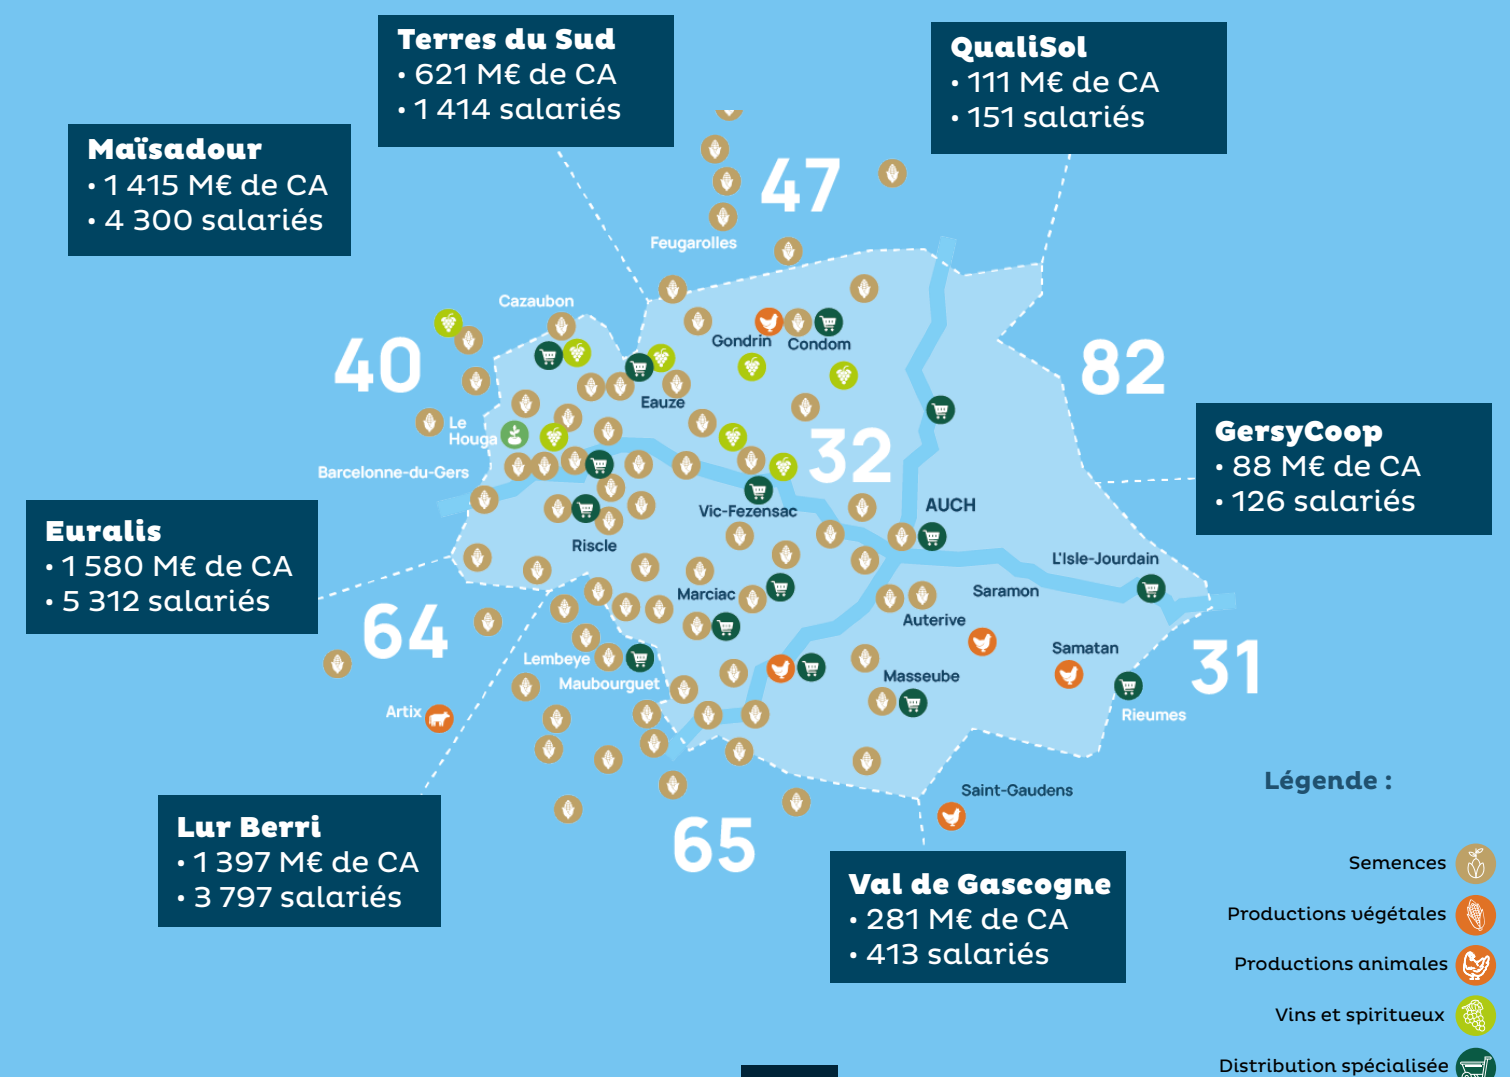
Terres du Sud
• 621 M€ de CA
• 1 414 salariés

QualiSol
• 111 M€ de CA
• 151 salariés

Maïsadour
• 1 415 M€ de CA
• 4 300 salariés

47

Feugarolles

Cazaubon

Gondrin

Condom

40

Eauze

82

Le Houga

GersyCoop
• 88 M€ de CA
• 126 salariés

Barcelonne-du-Gers

32

Vic-Fezensac

AUCH

Euralis
• 1 580 M€ de CA
• 5 312 salariés

Riscle

L'Isle-Jourdain

Marciac

Saramon

Auterive

64

Lembeye

Samatan

Maubourguet

Masseube

31

Artix

Rieumes

Légende :

Saint-Gaudens

Lur Berri
• 1 397 M€ de CA
• 3 797 salariés

65

Val de Gascogne
• 281 M€ de CA
• 413 salariés

Semences

Productions végétales

Productions animales

Vins et spiritueux

Distribution spécialisée